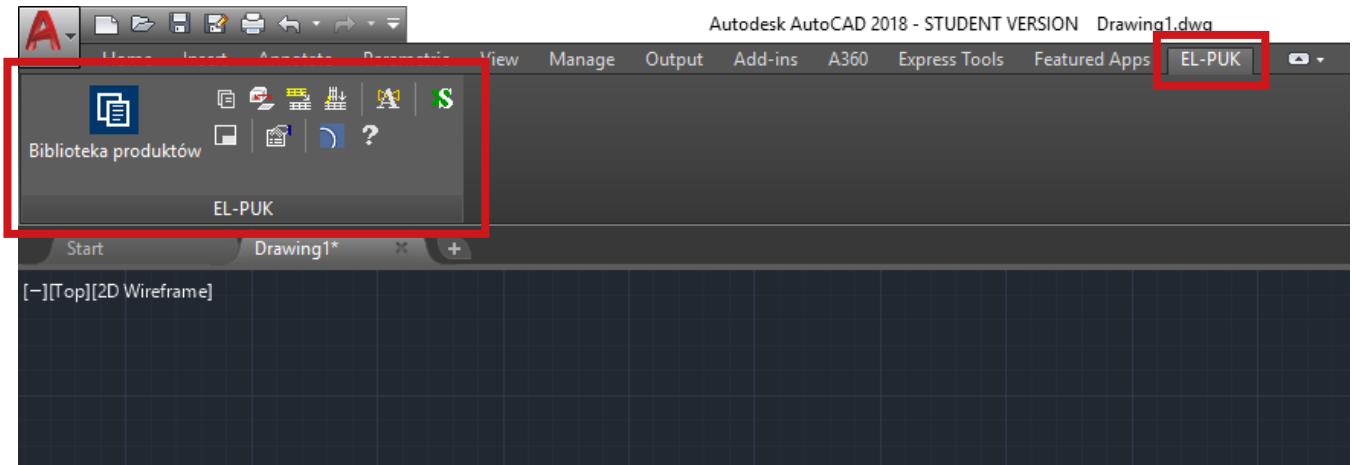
Autodesk AutoCAD 2018 - STUDENT VERSION Drawing1.dwg

Home Insert Annotate Parametric View Manage Output Add-ins A360 Express Tools Featured Apps EL-PUK

Biblioteka produktów

?

EL-PUK

Start Drawing1*

[−][Top][2D Wireframe]